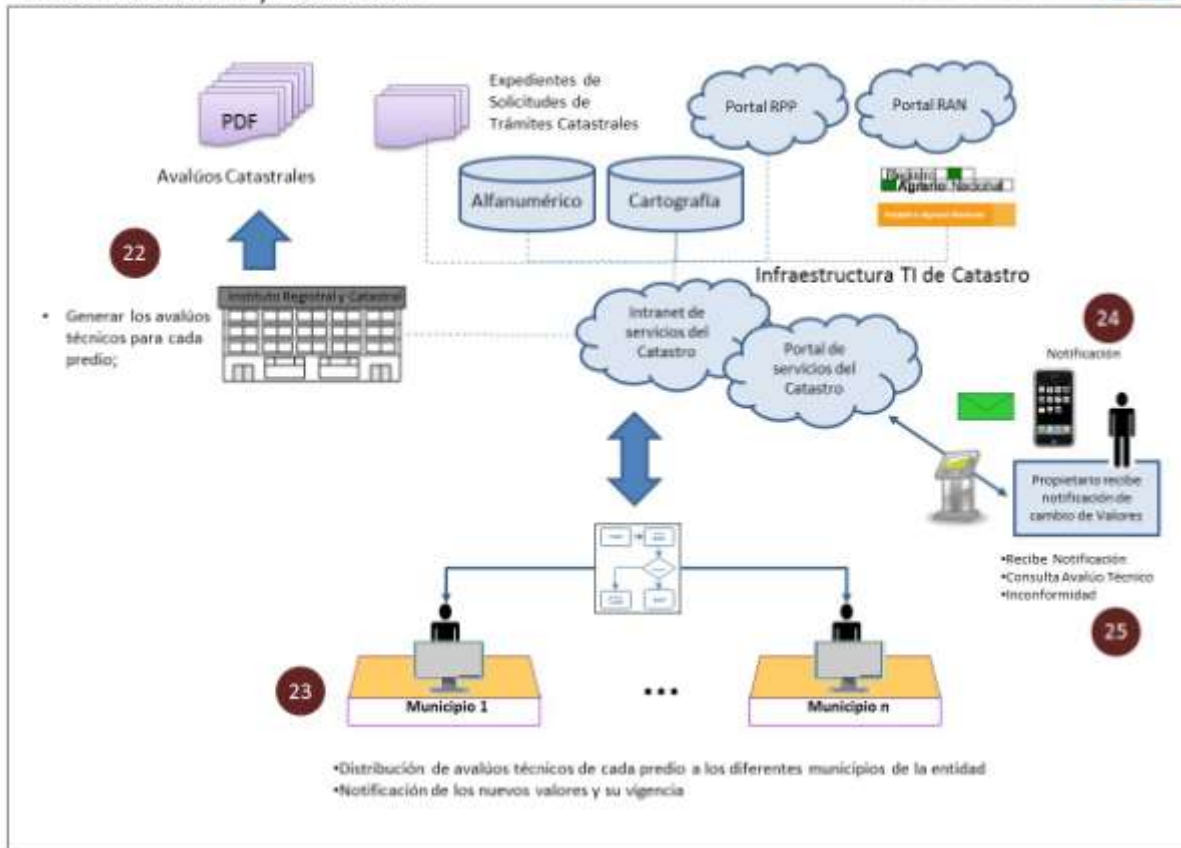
PDF

Avalúos Catastrales

Expedientes de Solicitudes de Trámites Catastrales

Portal RPP

Portal RAN

Alfanumérico

Cartografía

Registro Agrario Nacional

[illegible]

Infraestructura TI de Catastro

22

• Generar los avalúos técnicos para cada predio;

Instituto Registral y Catastral

Intranet de servicios del Catastro

Portal de servicios del Catastro

24

Notificación

Propietario recibe notificación de cambio de Valores

•Recibe Notificación
•Consulta Avalúo Técnico
•Inconformidad

25

23

Municipio 1

...

Municipio n

•Distribución de avalúos técnicos de cada predio a los diferentes municipios de la entidad
•Notificación de los nuevos valores y su vigencia